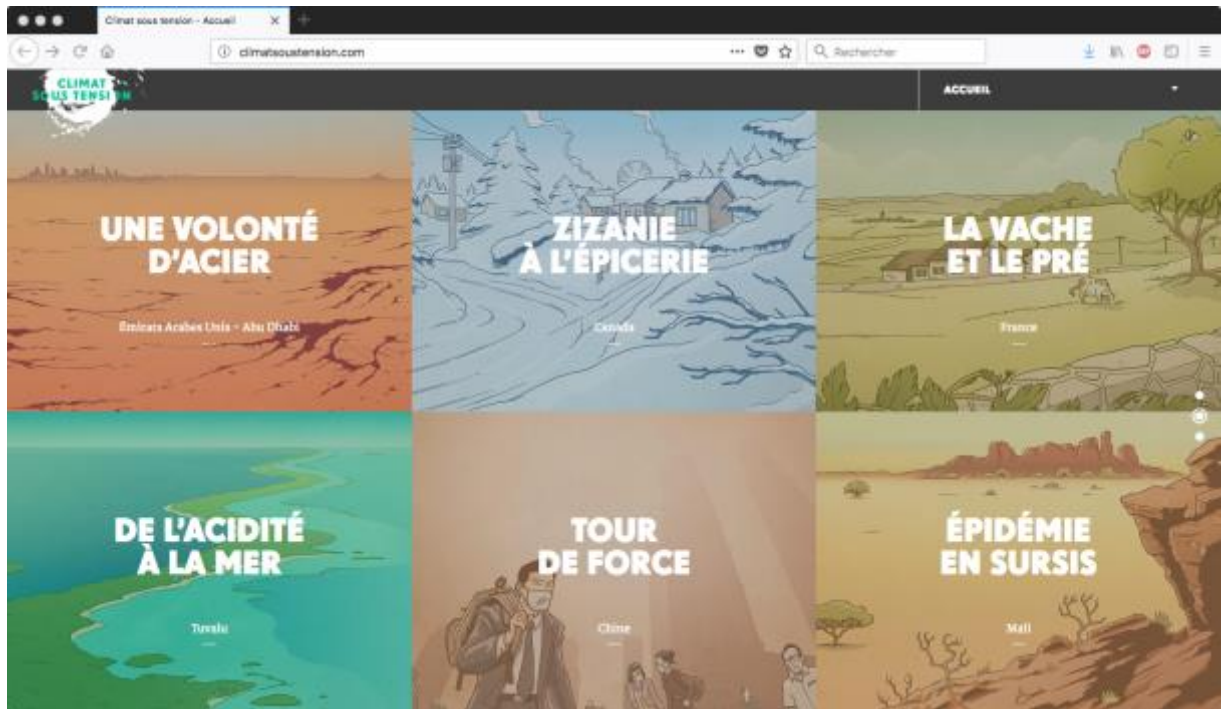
Climat sous tension - Accueil

climatsoustension.com

Rechercher

CLIMAT SOUS TENSION

ACCUEIL

UNE VOLONTÉ D'ACIER

Émirats Arabes Unis - Abu Dhabi

ZIZANIE À L'ÉPICERIE

Canada

LA VACHE ET LE PRÉ

France

DE L'ACIDITÉ À LA MER

Tuvalu

TOUR DE FORCE

Chine

ÉPIDÉMIE EN SURSIS

Mali